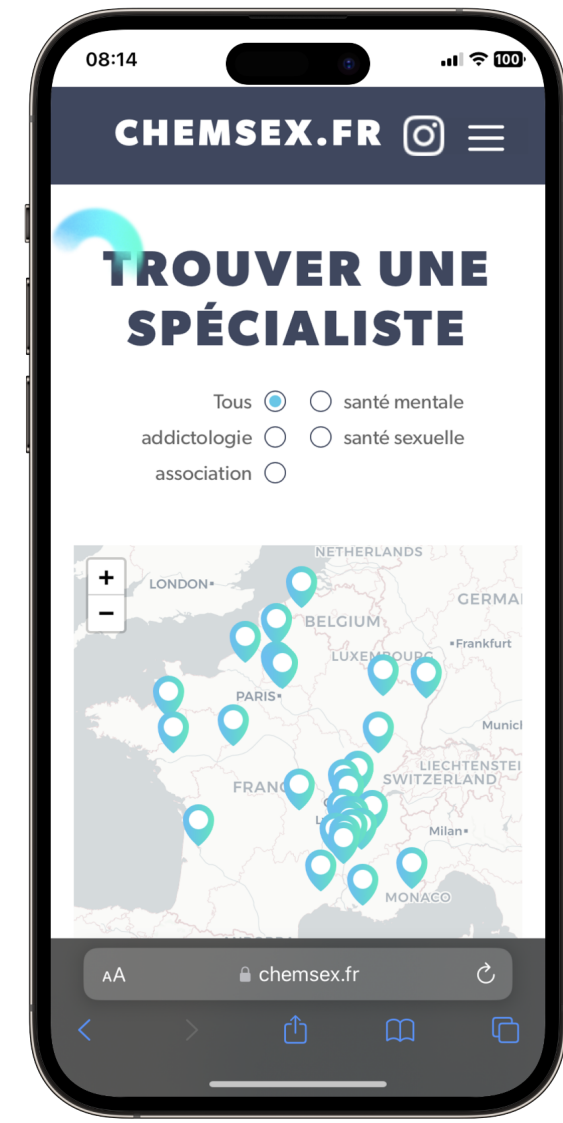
08:14

100

CHEMSEX.FR

TROUVER UNE SPÉCIALISTE

Tous
santé mentale
addictologie
santé sexuelle
association

+
−
NETHERLANDS
LONDON
GERMA
BELGIUM
Frankfurt
LUXEMBOURG
PARIS
Munich
LIECHTENSTEI
SWITZERLAND
FRANC
Milan
MONACO

AA
chemsex.fr